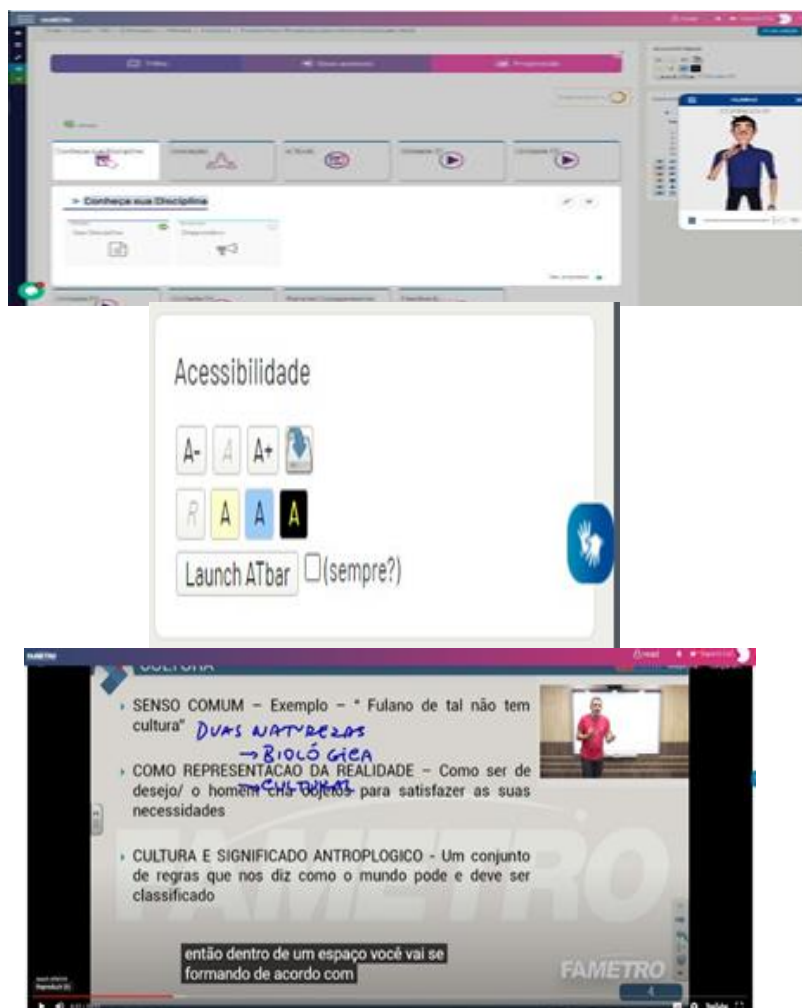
Conheça sua Disciplina

Acessibilidade

A- A A+

R A A A

Launch ATbar (sempre?)

CULTURA

SENSO COMUM – Exemplo – " Fulano de tal não tem cultura" DUAS NATUREZAS → BIOLÓGICA → CULTURAL

COMO REPRESENTACAO DA REALIDADE – Como ser de desejo/ o homem cria objetos para satisfazer as suas necessidades

CULTURA E SIGNIFICADO ANTROPLOGICO - Um conjunto de regras que nos diz como o mundo pode e deve ser classificado

FAMETRO

então dentro de um espaço você vai se formando de acordo com

FAMETRO